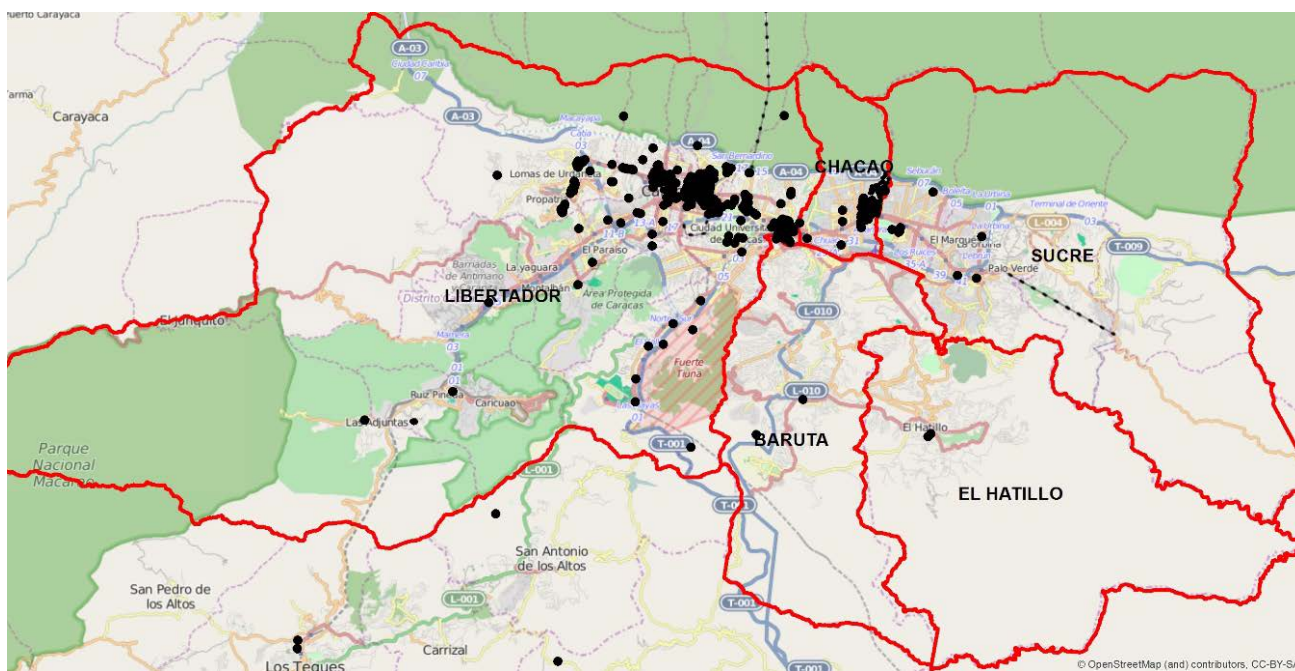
Puerto Carayaca
Carayaca
A-03
Ciudad Caribia
07
A-03
Catia
03
A-04
San Bernardino
A-04
CHACAO
Sebucán
Lomas de Urdaneta
Propatria
Ciudad Universitaria de Caracas
El Marqués
La Urbina
L-004
Terminal de Oriente
T-009
SUCRE
Palo Verde
El Paraíso
La yaguara
Barriadas de Antímano
Montalbán
Área Protegida de Caracas
LIBERTADOR
El Junquito
L-010
Fuerte Tiuna
L-010
Ruiz Pineda
Caricuao
Las Adjuntas
Parque Nacional Macarao
T-001
BARUTA
El Hatillo
EL HATILLO
L-001
T-001
San Antonio de los Altos
San Pedro de los Altos
L-001
T-001
Carrizal
Los Teques
T-001
© OpenStreetMap (and) contributors, CC-BY-SA